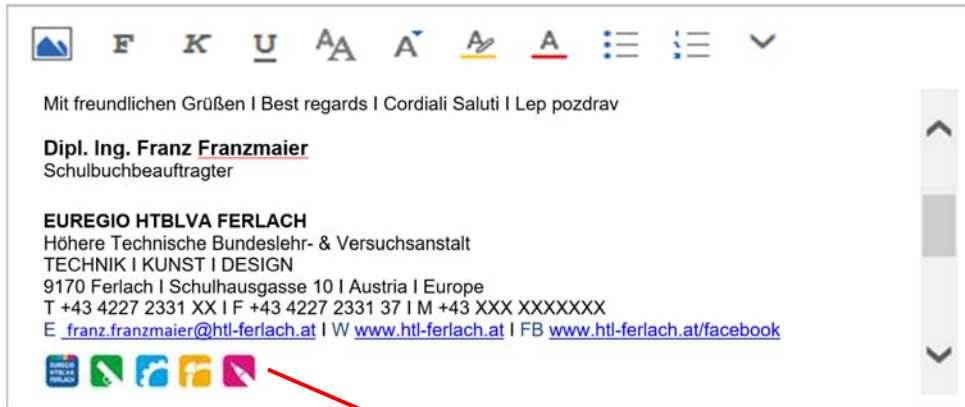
F K U

Mit freundlichen Grüßen I Best regards I Cordiali Saluti I Lep pozdrav

**Dipl. Ing. Franz Franzmaier**
Schulbuchbeauftragter

**EUREGIO HTBLVA FERLACH**
Höhere Technische Bundeslehr- & Versuchsanstalt
TECHNIK I KUNST I DESIGN
9170 Ferlach I Schulhausgasse 10 I Austria I Europe
T +43 4227 2331 XX I F +43 4227 2331 37 I M +43 XXX XXXXXXX
E franz.franzmaier@htl-ferlach.at I W www.htl-ferlach.at I FB www.htl-ferlach.at/facebook

EUREGIO HTBLVA FERLACH